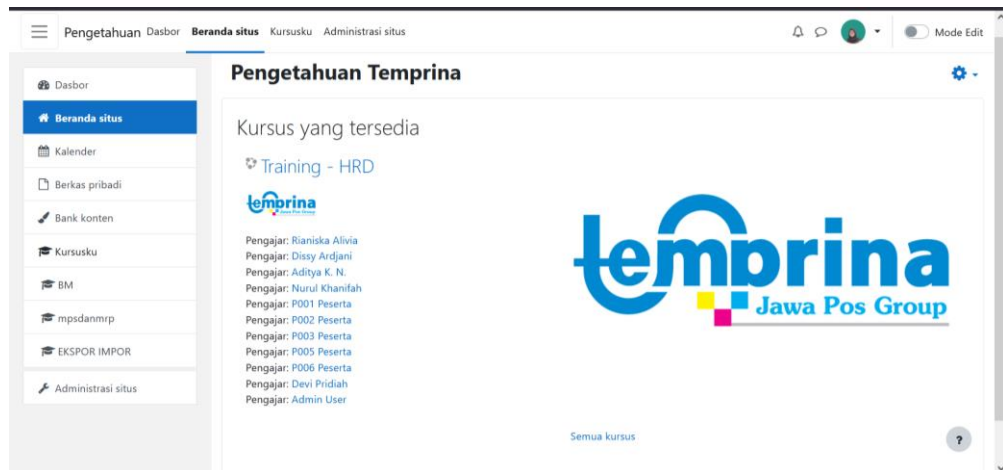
Pengetahuan Dasbor Beranda situs Kursusku Administrasi situs

Mode Edit

Dasbor
Beranda situs
Kalender
Berkas pribadi
Bank konten
Kursusku
BM
mpsdanmrp
EKSPOR IMPOR
Administrasi situs

Pengetahuan Temprina

Kursus yang tersedia

Training - HRD

temprina
Jawa Pos Group

Pengajar: Rianiska Alivia
Pengajar: Dissy Ardjani
Pengajar: Aditya K. N.
Pengajar: Nurul Khanifah
Pengajar: P001 Peserta
Pengajar: P002 Peserta
Pengajar: P003 Peserta
Pengajar: P005 Peserta
Pengajar: P006 Peserta
Pengajar: Devi Pridiah
Pengajar: Admin User

temprina
Jawa Pos Group

Semua kursus

?